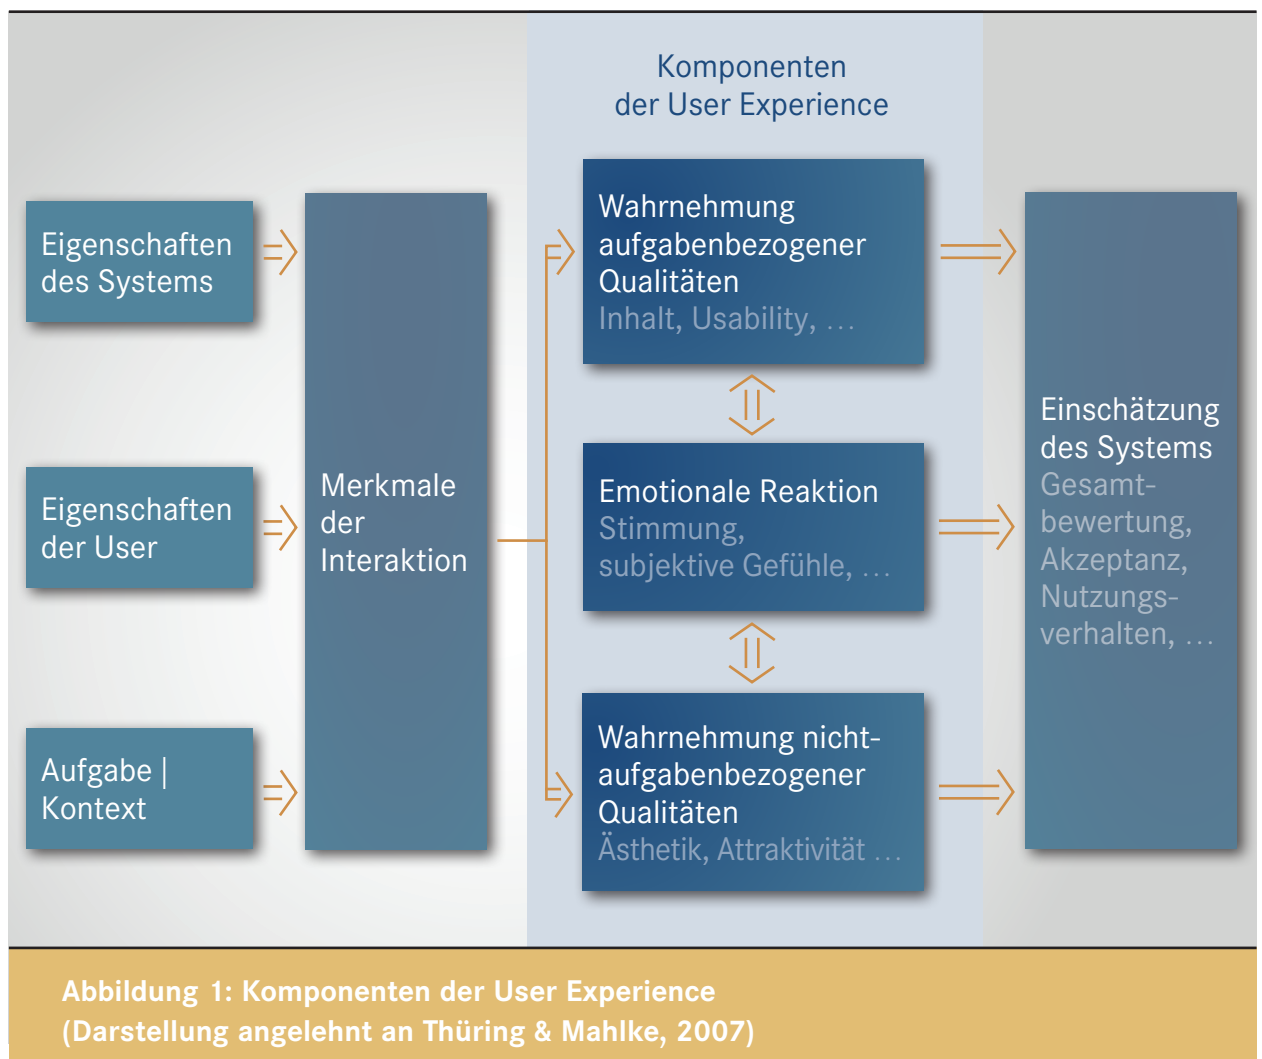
Komponenten der User Experience

Eigenschaften des Systems

Eigenschaften der User

Aufgabe | Kontext

Merkmale der Interaktion

Wahrnehmung aufgabenbezogener Qualitäten
Inhalt, Usability, …

Emotionale Reaktion
Stimmung, subjektive Gefühle, …

Wahrnehmung nicht-aufgabenbezogener Qualitäten
Ästhetik, Attraktivität …

Einschätzung des Systems
Gesamtbewertung, Akzeptanz, Nutzungsverhalten, …

Abbildung 1: Komponenten der User Experience
(Darstellung angelehnt an Thüring & Mahlke, 2007)